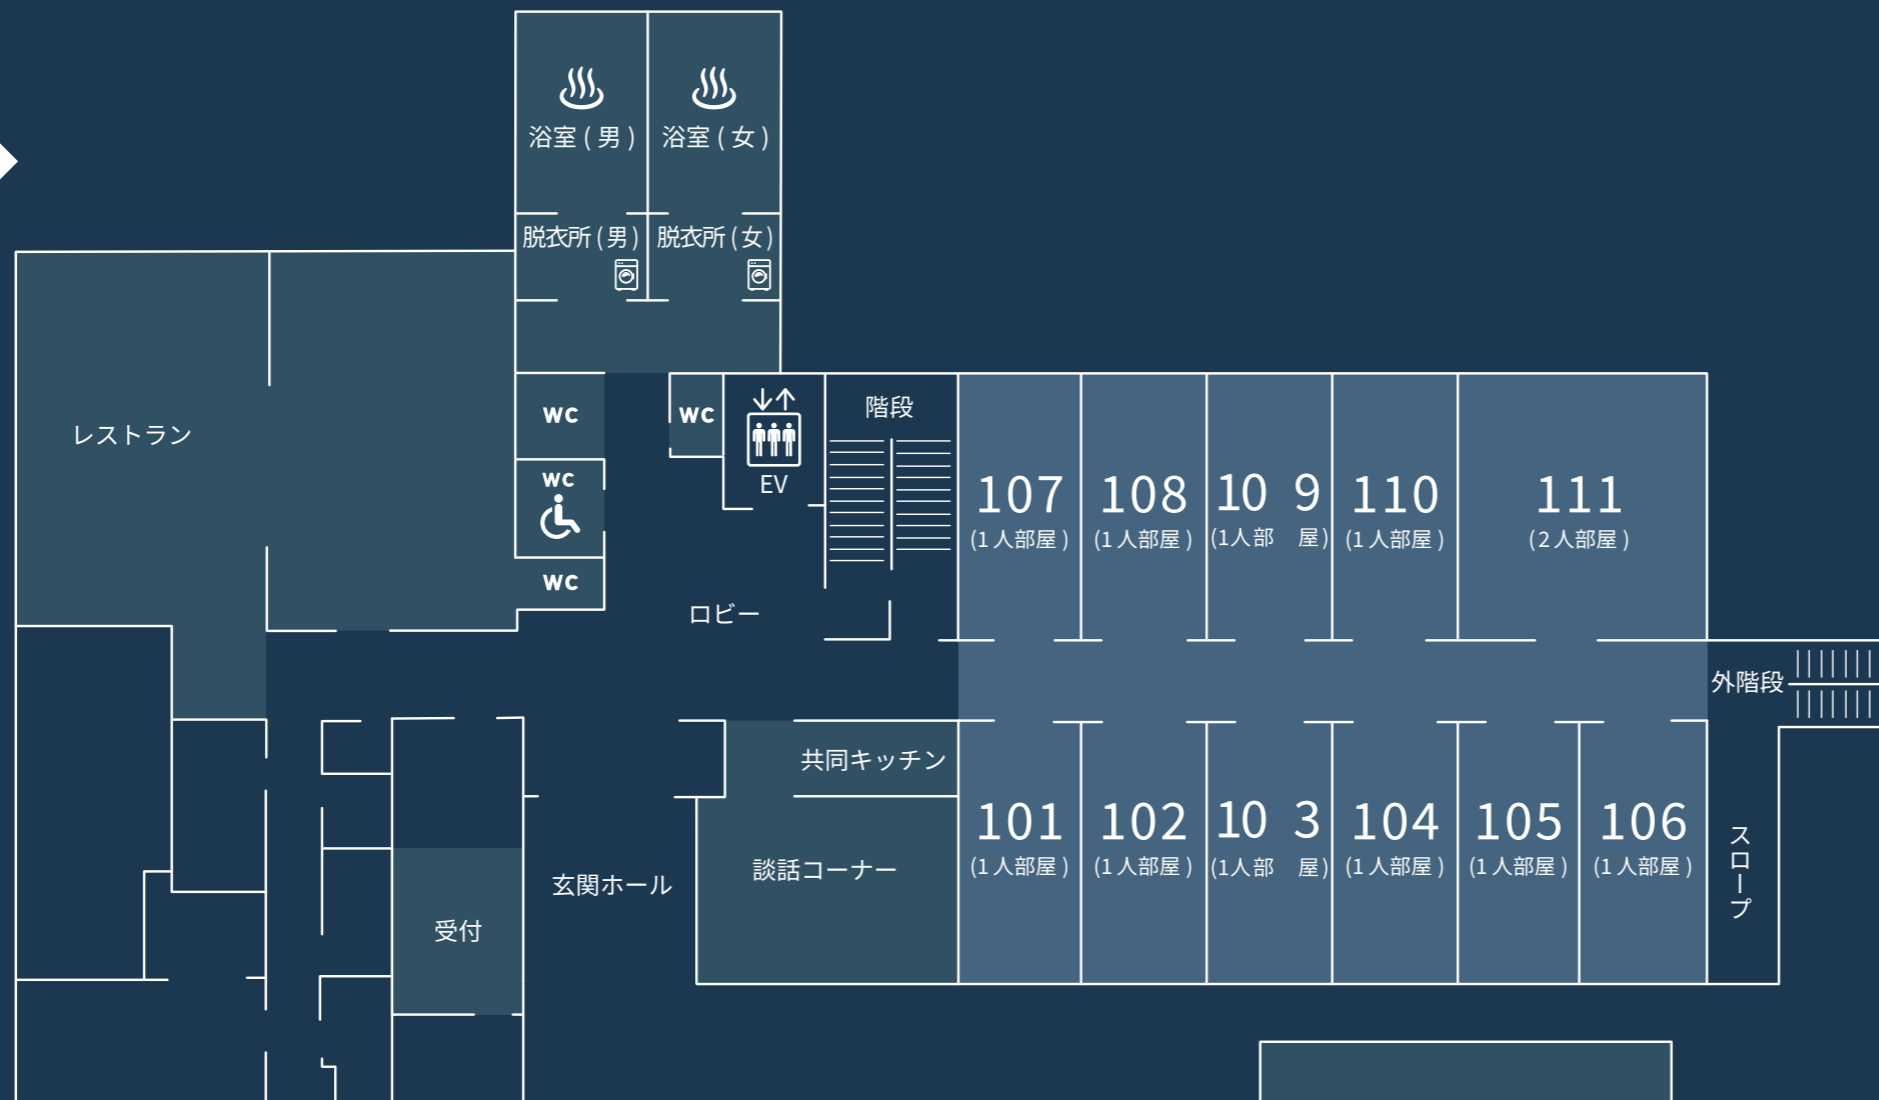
浴室(男)

浴室(女)

脱衣所(男)

脱衣所(女)

レストラン

WC

WC

WC

WC

EV

階段

107
(1人部屋)

108
(1人部屋)

10 9
(1人部 屋)

110
(1人部屋)

111
(2人部屋)

ロビー

外階段

共同キッチン

101
(1人部屋)

102
(1人部屋)

10 3
(1人部 屋)

104
(1人部屋)

105
(1人部屋)

106
(1人部屋)

スロープ

談話コーナー

玄関ホール

受付